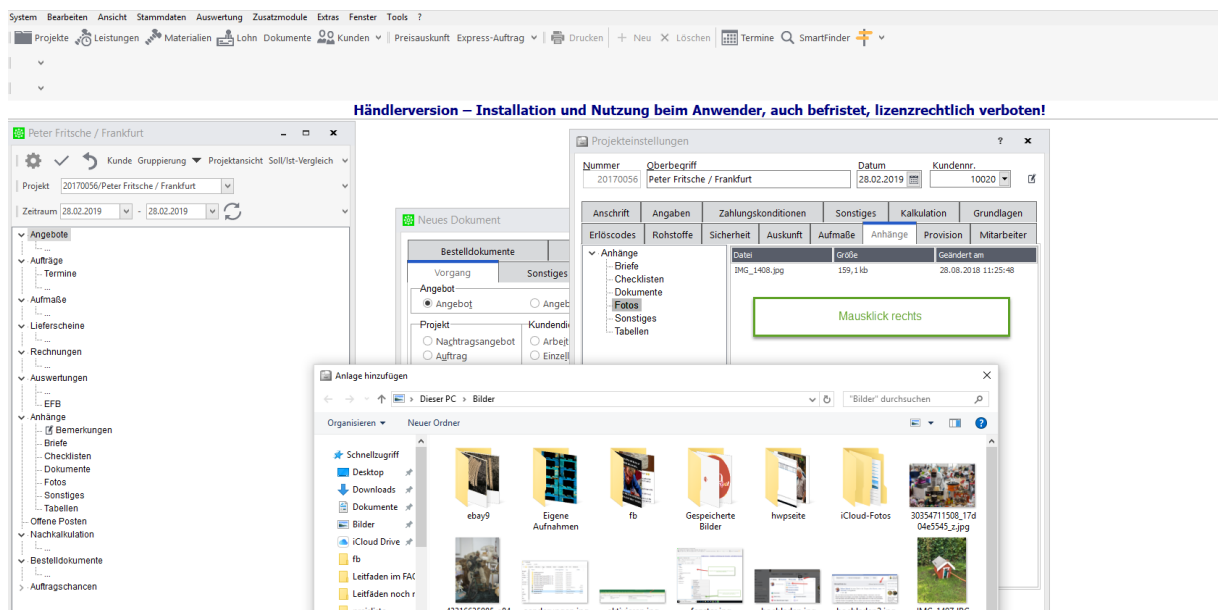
System Bearbeiten Ansicht Stammdaten Auswertung Zusatzmodule Extras Fenster Tools ?

Projekte Leistungen Materialien Lohn Dokumente Kunden Preisauskunft Express-Auftrag Drucken Neu Löschen Termine SmartFinder

Händlerversion – Installation und Nutzung beim Anwender, auch befristet, lizenzrechtlich verboten!

Peter Fritsche / Frankfurt

Kunde Gruppierung Projektansicht Soll/Ist-Vergleich

Projekt 20170056/Peter Fritsche / Frankfurt

Zeitraum 28.02.2019 - 28.02.2019

Angebote
...
Aufträge
Termine
...
Aufmaße
...
Lieferscheine
...
Rechnungen
...
Auswertungen
...
EFB
Anhänge
Bemerkungen
Briefe
Checklisten
Dokumente
Fotos
Sonstiges
Tabellen
Offene Posten
Nachkalkulation
...
Bestelldokumente
...
Auftragschancen

Neues Dokument

Bestelldokumente
Vorgang Sonstiges
Angebot
Angebot Angeb
Projekt Kundendi
Nachtragsangebot Arbeit
Auftrag Einzel

Projekteinstellungen ? ×

Nummer 20170056 Oberbegriff Peter Fritsche / Frankfurt Datum 28.02.2019 Kundennr. 10020

| Anschrift | Angaben | Zahlungskonditionen | Sonstiges | Kalkulation | Grundlagen |
|---|---|---|---|---|---|
| Erlöscodes | Rohstoffe | Sicherheit | Auskunft | Aufmaße | Anhänge | Provision | Mitarbeiter |

Anhänge
Briefe
Checklisten
Dokumente
Fotos
Sonstiges
Tabellen

| Datei | Größe | Geändert am |
|---|---|---|
| IMG_1408.jpg | 159,1 kb | 28.08.2018 11:25:48 |

Mausklick rechts

Anlage hinzufügen

Dieser PC > Bilder
"Bilder" durchsuchen

Organisieren Neuer Ordner

Schnellzugriff
Desktop
Downloads
Dokumente
Bilder
iCloud Drive
fb
Leitfaden im FAC
Leitfäden noch r

ebay9
Eigene Aufnahmen
fb
Gespeicherte Bilder
hwpseite
iCloud-Fotos
30354711508_17d04e5545_z.jpg